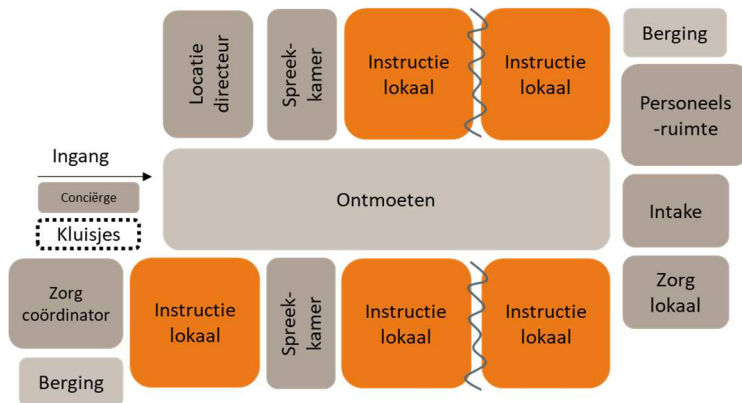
Locatie directeur

Spreek-kamer

Instructie lokaal

Instructie lokaal

Berging

Personeels -ruimte

Ingang

Conciërge

Kluisjes

Ontmoeten

Intake

Zorg coördinator

Instructie lokaal

Spreek-kamer

Instructie lokaal

Instructie lokaal

Zorg lokaal

Berging